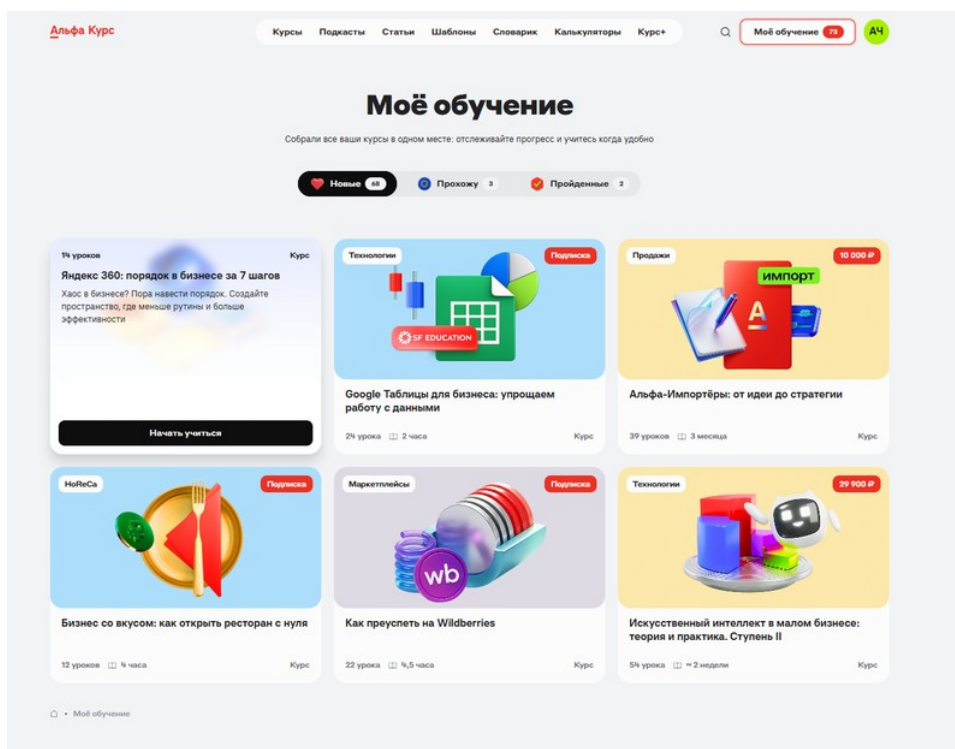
Альфа Курс

Курсы Подкасты Статьи Шаблоны Словарик Калькуляторы Курс+

Моё обучение 73

АЧ

Моё обучение

Собрали все ваши курсы в одном месте: отслеживайте прогресс и учитесь когда удобно

Новые 68 Прохожу 3 Пройденные 2

14 уроков Курс

Яндекс 360: порядок в бизнесе за 7 шагов

Хаос в бизнесе? Пора навести порядок. Создайте пространство, где меньше рутины и больше эффективности

Начать учиться

Технологии Подписка

SF EDUCATION

Google Таблицы для бизнеса: упрощаем работу с данными

24 урока 2 часа Курс

Продажи 10 000 ₽

ИМПОРТ

Альфа-Импортёры: от идеи до стратегии

39 уроков 3 месяца Курс

HoReCa Подписка

Бизнес со вкусом: как открыть ресторан с нуля

12 уроков 4 часа Курс

Маркетплейсы Подписка

wb

Как преуспеть на Wildberries

22 урока 4,5 часа Курс

Технологии 29 900 ₽

Искусственный интеллект в малом бизнесе: теория и практика. Ступень II

54 урока ≈ 2 недели Курс

Моё обучение